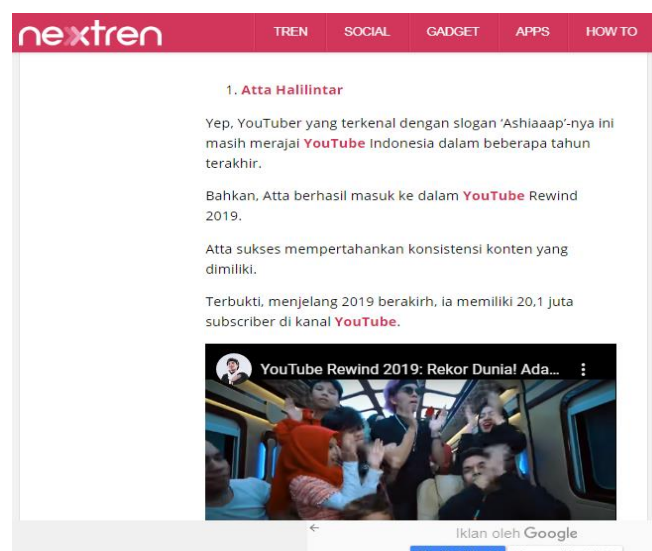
nextren

TREN SOCIAL GADGET APPS HOW TO

1. Atta Halilintar

Yep, YouTuber yang terkenal dengan slogan 'Ashiaaap'-nya ini masih merajai YouTube Indonesia dalam beberapa tahun terakhir.

Bahkan, Atta berhasil masuk ke dalam YouTube Rewind 2019.

Atta sukses mempertahankan konsistensi konten yang dimiliki.

Terbukti, menjelang 2019 berakirh, ia memiliki 20,1 juta subscriber di kanal YouTube.

YouTube Rewind 2019: Rekor Dunia! Ada...

Iklan oleh Google